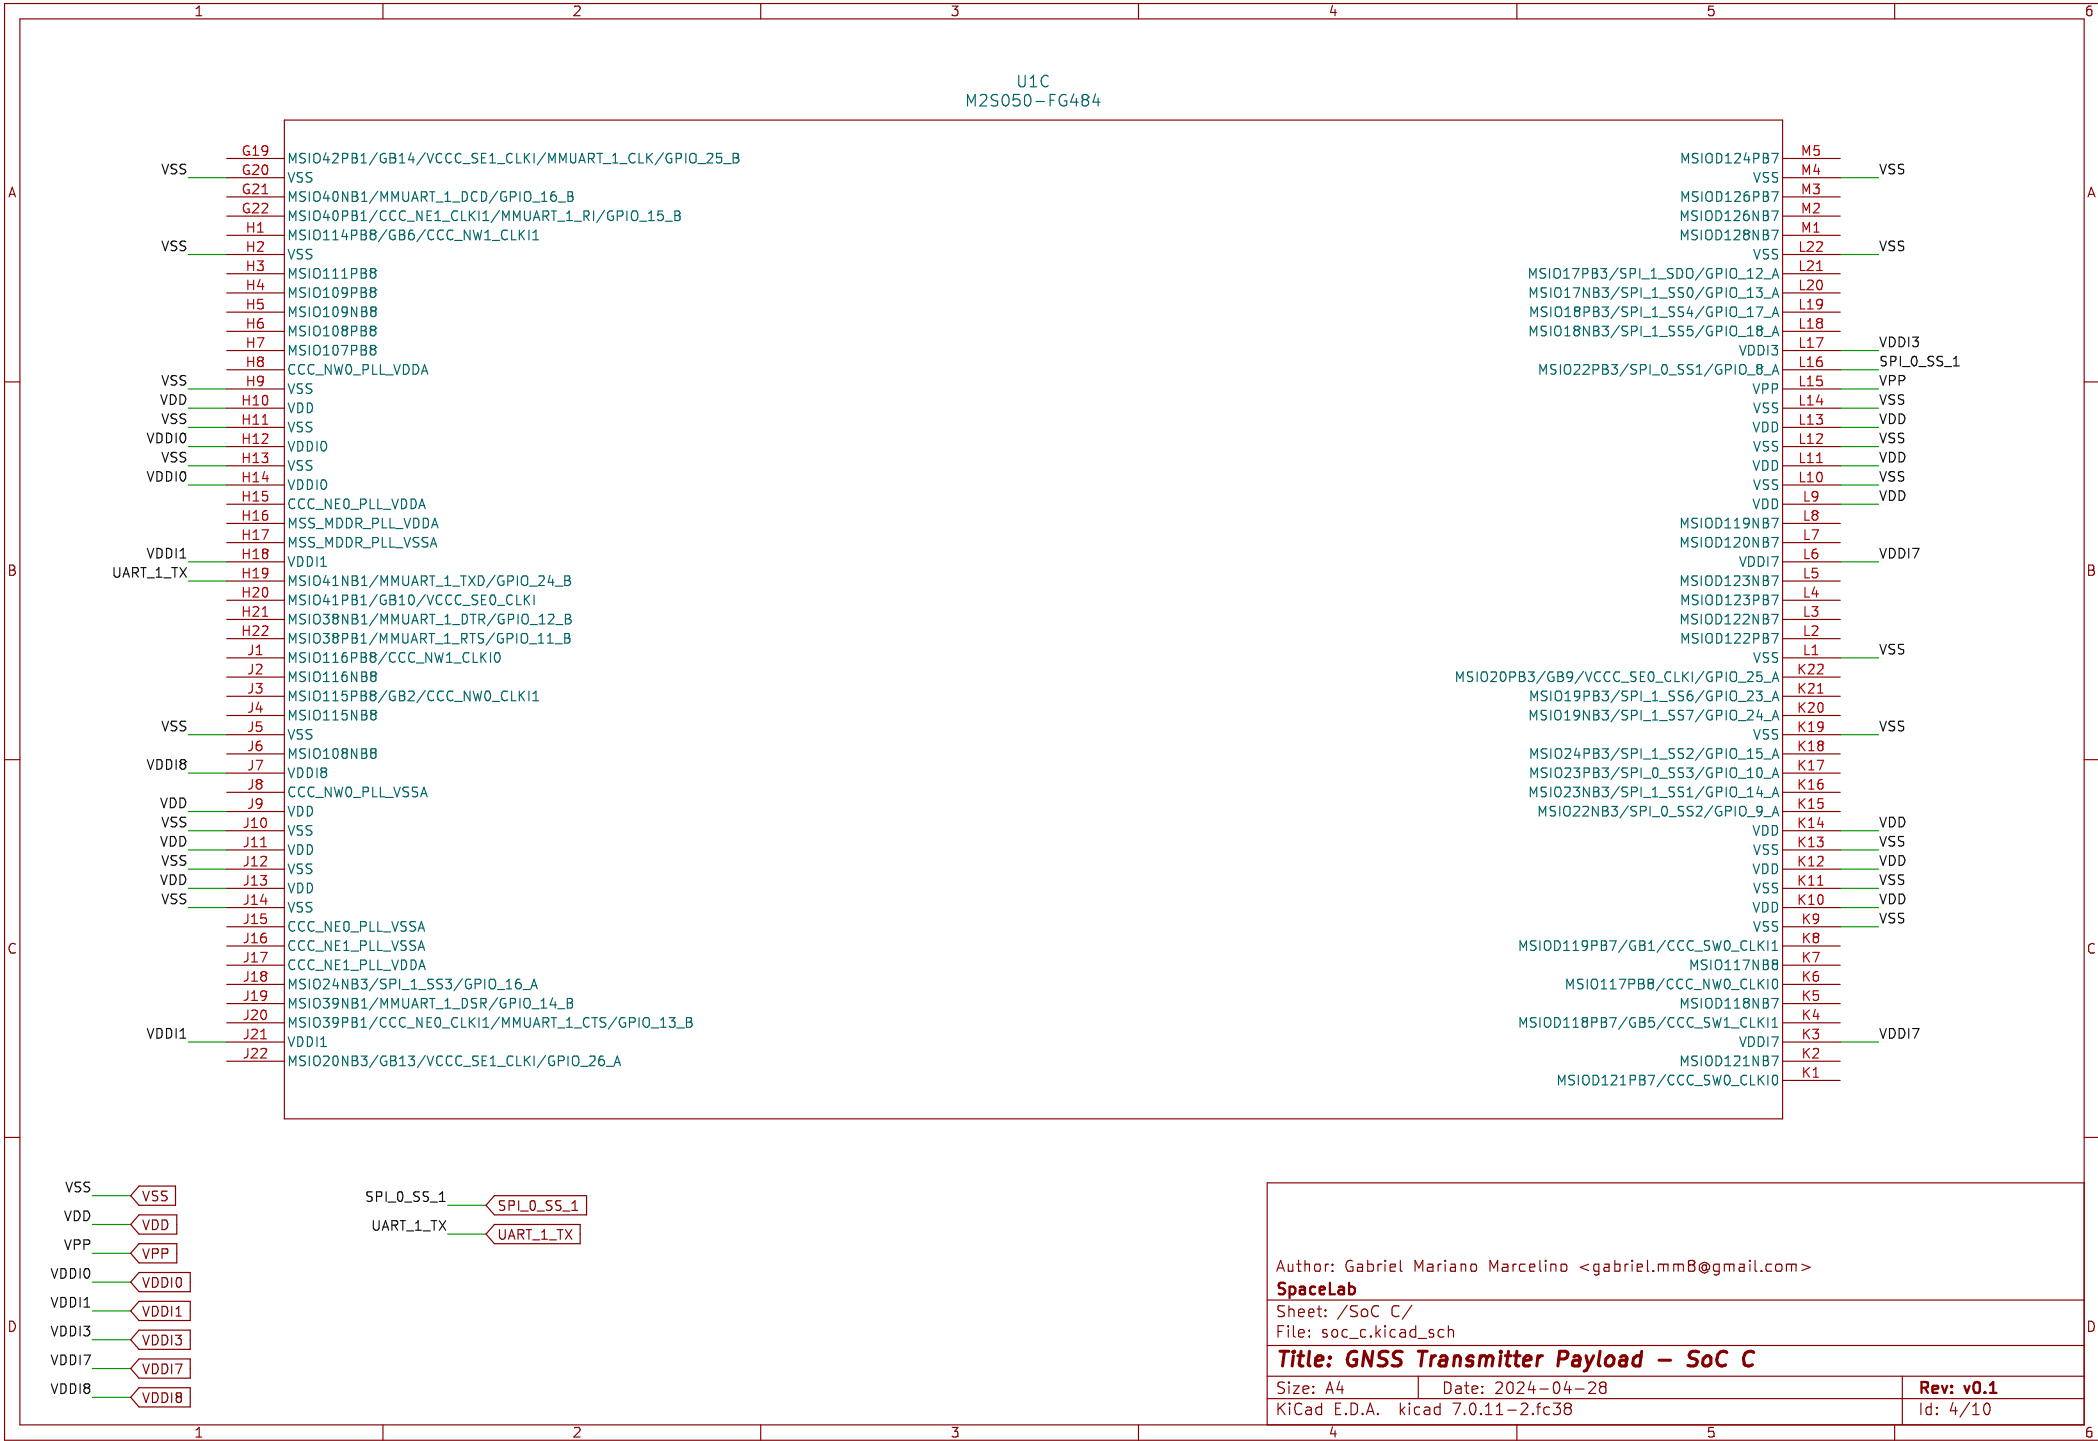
1 2 3 4 5 6

A

U1C
M2S050-FG484

G19 MSIO42PB1/GB14/VCCC_SE1_CLKI/MMUART_1_CLK/GPIO_25_B
VSS G20 VSS
G21 MSIO40NB1/MMUART_1_DCD/GPIO_16_B
G22 MSIO40PB1/CCC_NE1_CLKI1/MMUART_1_RI/GPIO_15_B
H1 MSIO114PB8/GB6/CCC_NW1_CLKI1
VSS H2 VSS
H3 MSIO111PB8
H4 MSIO109PB8
H5 MSIO109NB8
H6 MSIO108PB8
H7 MSIO107PB8
H8 CCC_NW0_PLL_VDDA
VSS H9 VSS
VDD H10 VDD
VSS H11 VSS
VDDI0 H12 VDDI0
VSS H13 VSS
VDDI0 H14 VDDI0
H15 CCC_NE0_PLL_VDDA
H16 MSS_MDDR_PLL_VDDA
H17 MSS_MDDR_PLL_VSSA
VDDI1 H18 VDDI1
UART_1_TX H19 MSIO41NB1/MMUART_1_TXD/GPIO_24_B
H20 MSIO41PB1/GB10/VCCC_SE0_CLKI
H21 MSIO38NB1/MMUART_1_DTR/GPIO_12_B
H22 MSIO38PB1/MMUART_1_RTS/GPIO_11_B
J1 MSIO116PB8/CCC_NW1_CLKI0
J2 MSIO116NB8
J3 MSIO115PB8/GB2/CCC_NW0_CLKI1
J4 MSIO115NB8
VSS J5 VSS
J6 MSIO108NB8
VDDI8 J7 VDDI8
J8 CCC_NW0_PLL_VSSA
VDD J9 VDD
VSS J10 VSS
VDD J11 VDD
VSS J12 VSS
VDD J13 VDD
VSS J14 VSS
J15 CCC_NE0_PLL_VSSA
J16 CCC_NE1_PLL_VSSA
J17 CCC_NE1_PLL_VDDA
J18 MSIO24NB3/SPI_1_SS3/GPIO_16_A
J19 MSIO39NB1/MMUART_1_DSR/GPIO_14_B
J20 MSIO39PB1/CCC_NE0_CLKI1/MMUART_1_CTS/GPIO_13_B
VDDI1 J21 VDDI1
J22 MSIO20NB3/GB13/VCCC_SE1_CLKI/GPIO_26_A

MSIOD124PB7 M5
VSS M4 VSS
MSIOD126PB7 M3
MSIOD126NB7 M2
MSIOD128NB7 M1
VSS L22 VSS
MSIO17PB3/SPI_1_SDO/GPIO_12_A L21
MSIO17NB3/SPI_1_SS0/GPIO_13_A L20
MSIO18PB3/SPI_1_SS4/GPIO_17_A L19
MSIO18NB3/SPI_1_SS5/GPIO_18_A L18
VDDI3 L17 VDDI3
MSIO22PB3/SPI_0_SS1/GPIO_8_A L16 SPI_0_SS_1
VPP L15 VPP
VSS L14 VSS
VDD L13 VDD
VSS L12 VSS
VDD L11 VDD
VSS L10 VSS
VDD L9 VDD
MSIO119NB7 L8
MSIO120NB7 L7
VDDI7 L6 VDDI7
MSIO123NB7 L5
MSIO123PB7 L4
MSIO122NB7 L3
MSIO122PB7 L2
VSS L1 VSS
MSIO20PB3/GB9/VCCC_SE0_CLKI/GPIO_25_A K22
MSIO19PB3/SPI_1_SS6/GPIO_23_A K21
MSIO19NB3/SPI_1_SS7/GPIO_24_A K20
VSS K19 VSS
MSIO24PB3/SPI_1_SS2/GPIO_15_A K18
MSIO23PB3/SPI_0_SS3/GPIO_10_A K17
MSIO23NB3/SPI_1_SS1/GPIO_14_A K16
MSIO22NB3/SPI_0_SS2/GPIO_9_A K15
VDD K14 VDD
VSS K13 VSS
VDD K12 VDD
VSS K11 VSS
VDD K10 VDD
VSS K9 VSS
MSIOD119PB7/GB1/CCC_SW0_CLKI1 K8
MSIO117NB8 K7
MSIO117PB8/CCC_NW0_CLKI0 K6
MSIOD118NB7 K5
MSIOD118PB7/GB5/CCC_SW1_CLKI1 K4
VDDI7 K3 VDDI7
MSIOD121NB7 K2
MSIOD121PB7/CCC_SW0_CLKI0 K1

VSS VSS
VDD VDD
VPP VPP
VDDI0 VDDI0
VDDI1 VDDI1
VDDI3 VDDI3
VDDI7 VDDI7
VDDI8 VDDI8

SPI_0_SS_1 SPI_0_SS_1
UART_1_TX UART_1_TX

Author: Gabriel Mariano Marcelino <gabriel.mm8@gmail.com>
SpaceLab
Sheet: /SoC C/
File: soc_c.kicad_sch
Title: GNSS Transmitter Payload - SoC C
Size: A4 | Date: 2024-04-28 | Rev: v0.1
KiCad E.D.A. kicad 7.0.11-2.fc38 | Id: 4/10